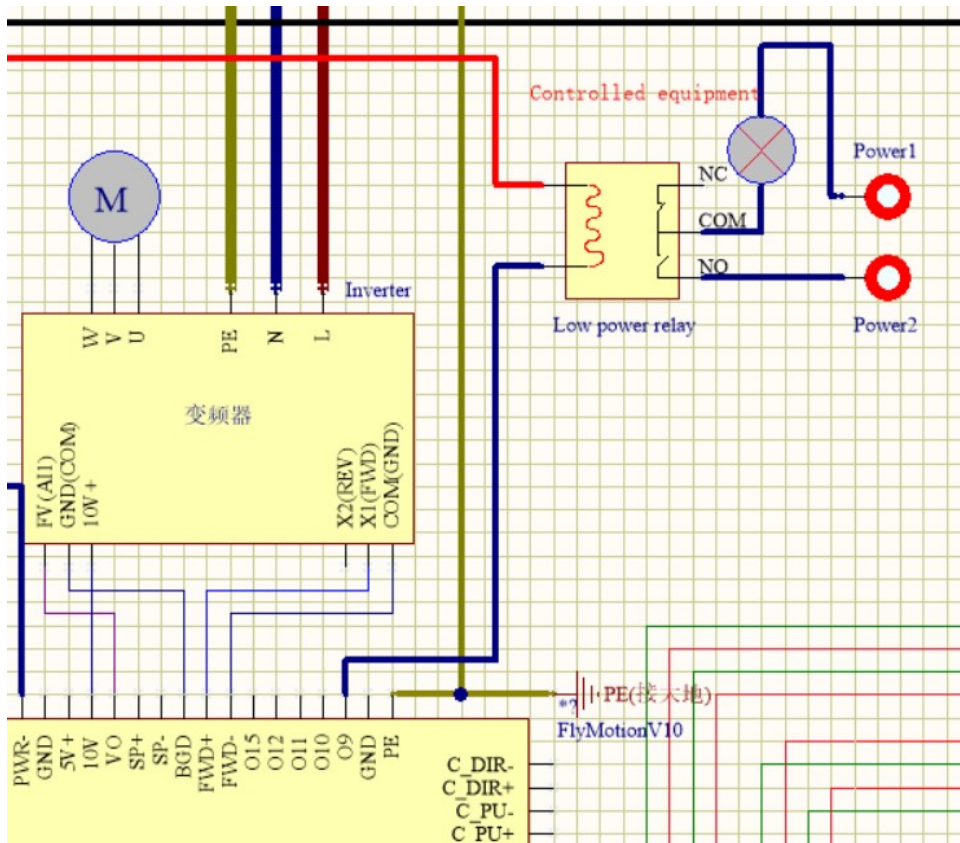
Controlled equipment

M

NC

COM

NO

Power1

Power2

Low power relay

Inverter

W V U PE N L

变频器

FV(AI1) GND(COM) 10W+

X2(REV) X1(FWD) COM(GND)

PWR- GND 5V+ 10V VO SP+ SP- BGD FWD+ FWD- O15 O12 O11 O10 O9 GND PE

PE(接大地)

FlyMotionV10

C_DIR-
C_DIR+
C_PU-
C_PU+